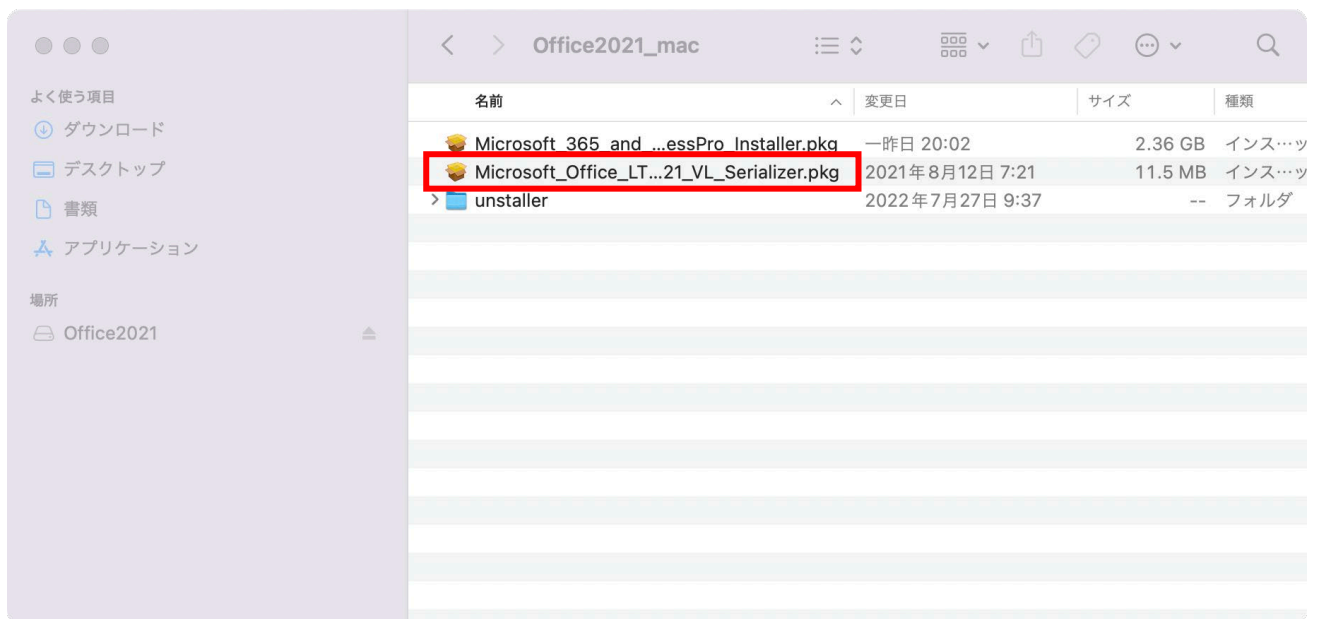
Office2021_mac

よく使う項目
ダウンロード
デスクトップ
書類
アプリケーション

場所
Office2021

| 名前 | 変更日 | サイズ | 種類 |
|---|---|---|---|
| Microsoft_365_and_...essPro_Installer.pkg | 一昨日 20:02 | 2.36 GB | インス…ッ |
| Microsoft_Office_LT...21_VL_Serializer.pkg | 2021年8月12日 7:21 | 11.5 MB | インス…ッ |
| unstaller | 2022年7月27日 9:37 | -- | フォルダ |